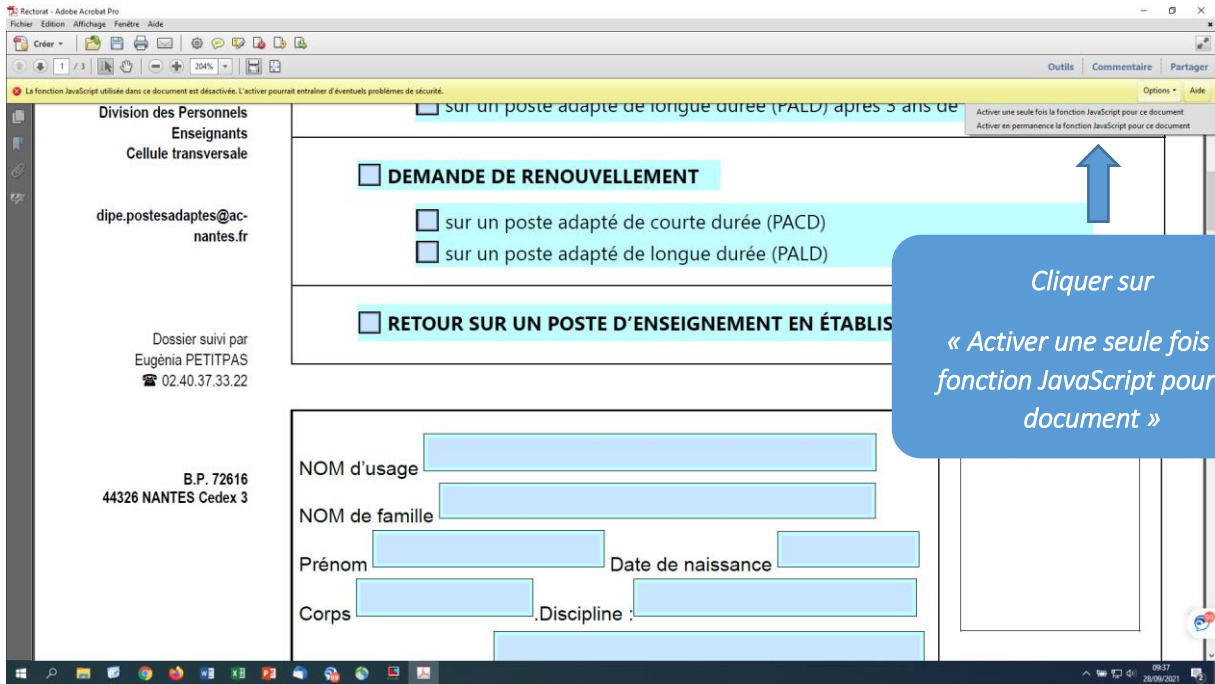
Rectorat - Adobe Acrobat Pro
Fichier Edition Affichage Fenêtre Aide
Créer
1 / 3
204%
Outils Commentaire Partager
La fonction JavaScript utilisée dans ce document est désactivée. L'activer pourrait entraîner d'éventuels problèmes de sécurité.
Options Aide
Activer une seule fois la fonction JavaScript pour ce document
Activer en permanence la fonction JavaScript pour ce document

Division des Personnels Enseignants
Cellule transversale

dipe.postesadaptes@ac-nantes.fr

Dossier suivi par
Eugénia PETITPAS
☎ 02.40.37.33.22

B.P. 72616
44326 NANTES Cedex 3

sur un poste adapté de longue durée (PALD) après 3 ans de

DEMANDE DE RENOUVELLEMENT
sur un poste adapté de courte durée (PACD)
sur un poste adapté de longue durée (PALD)

RETOUR SUR UN POSTE D'ENSEIGNEMENT EN ÉTABLIS

NOM d'usage
NOM de famille
Prénom
Date de naissance
Corps
.Discipline :

Cliquer sur

« Activer une seule fois fonction JavaScript pour document »

09:37
28/09/2021